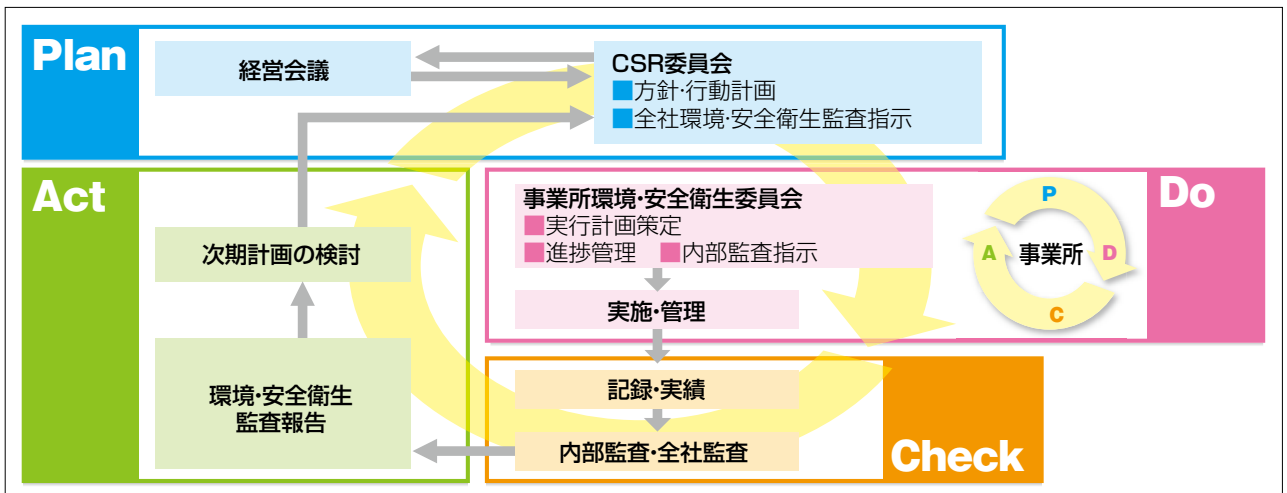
Plan

経営会議

CSR委員会
■方針･行動計画
■全社環境･安全衛生監査指示

Act

次期計画の検討

環境･安全衛生
監査報告

Do

事業所環境･安全衛生委員会
■実行計画策定
■進捗管理 ■内部監査指示

実施･管理

P
D
C
A
事業所

Check

記録･実績

内部監査･全社監査